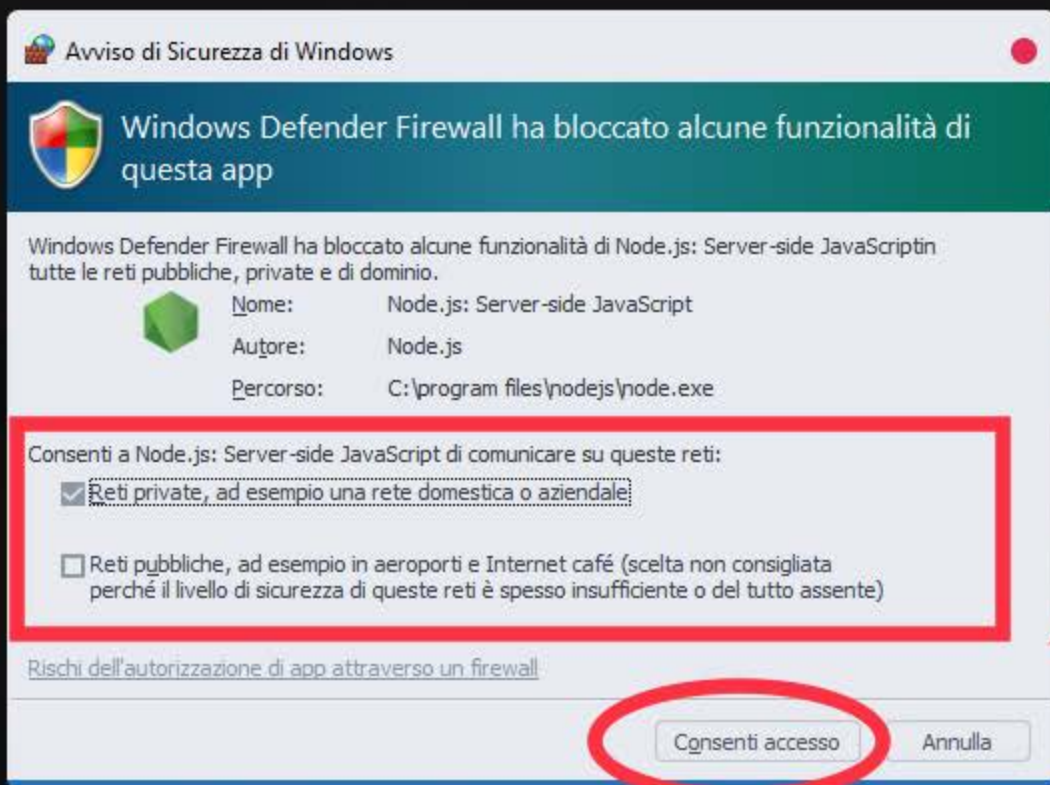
Avviso di Sicurezza di Windows

Windows Defender Firewall ha bloccato alcune funzionalità di questa app

Windows Defender Firewall ha bloccato alcune funzionalità di Node.js: Server-side JavaScriptin tutte le reti pubbliche, private e di dominio.

Nome: Node.js: Server-side JavaScript

Autore: Node.js

Percorso: C:\program files\nodejs\node.exe

Consenti a Node.js: Server-side JavaScript di comunicare su queste reti:

Reti private, ad esempio una rete domestica o aziendale

Reti pubbliche, ad esempio in aeroporti e Internet café (scelta non consigliata perché il livello di sicurezza di queste reti è spesso insufficiente o del tutto assente)

Rischi dell'autorizzazione di app attraverso un firewall

Consenti accesso

Annulla